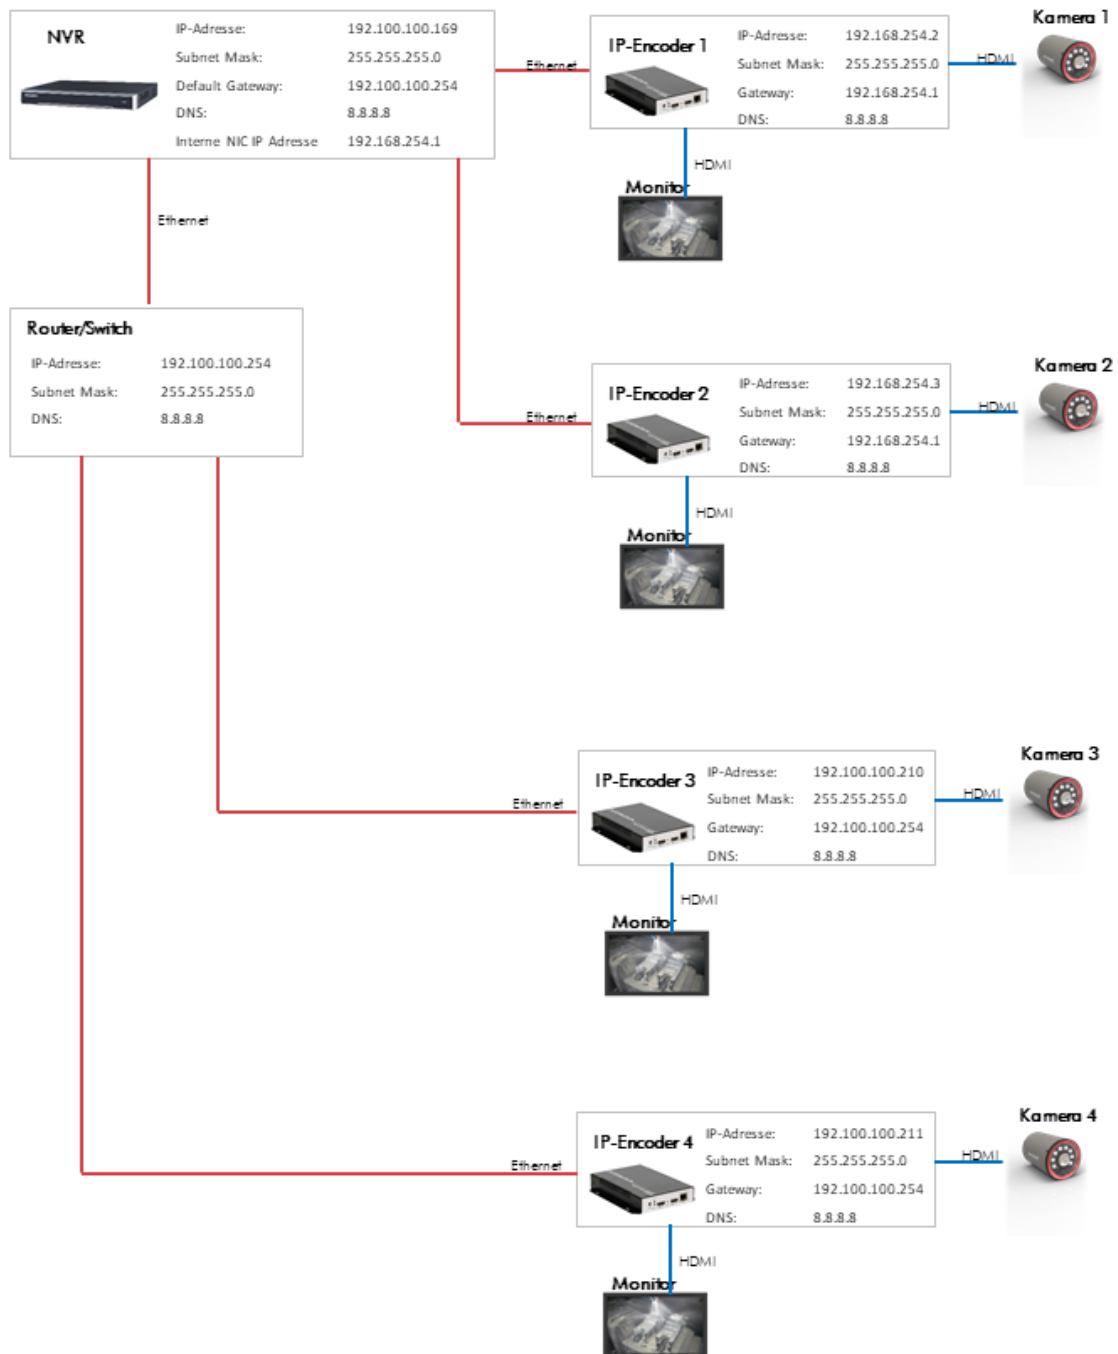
NVR

| IP-Adresse: | 192.100.100.169 |
|---|---|
| Subnet Mask: | 255.255.255.0 |
| Default Gateway: | 192.100.100.254 |
| DNS: | 8.8.8.8 |
| Interne NIC IP Adresse | 192.168.254.1 |

Ethernet

IP-Encoder 1

| IP-Adresse: | 192.168.254.2 |
|---|---|
| Subnet Mask: | 255.255.255.0 |
| Gateway: | 192.168.254.1 |
| DNS: | 8.8.8.8 |

HDMI

Kamera 1

HDMI

Monitor

Ethernet

Router/Switch

| IP-Adresse: | 192.100.100.254 |
|---|---|
| Subnet Mask: | 255.255.255.0 |
| DNS: | 8.8.8.8 |

Ethernet

IP-Encoder 2

| IP-Adresse: | 192.168.254.3 |
|---|---|
| Subnet Mask: | 255.255.255.0 |
| Gateway: | 192.168.254.1 |
| DNS: | 8.8.8.8 |

HDMI

Kamera 2

HDMI

Monitor

Ethernet

IP-Encoder 3

| IP-Adresse: | 192.100.100.210 |
|---|---|
| Subnet Mask: | 255.255.255.0 |
| Gateway: | 192.100.100.254 |
| DNS: | 8.8.8.8 |

HDMI

Kamera 3

HDMI

Monitor

Ethernet

IP-Encoder 4

| IP-Adresse: | 192.100.100.211 |
|---|---|
| Subnet Mask: | 255.255.255.0 |
| Gateway: | 192.100.100.254 |
| DNS: | 8.8.8.8 |

HDMI

Kamera 4

HDMI

Monitor